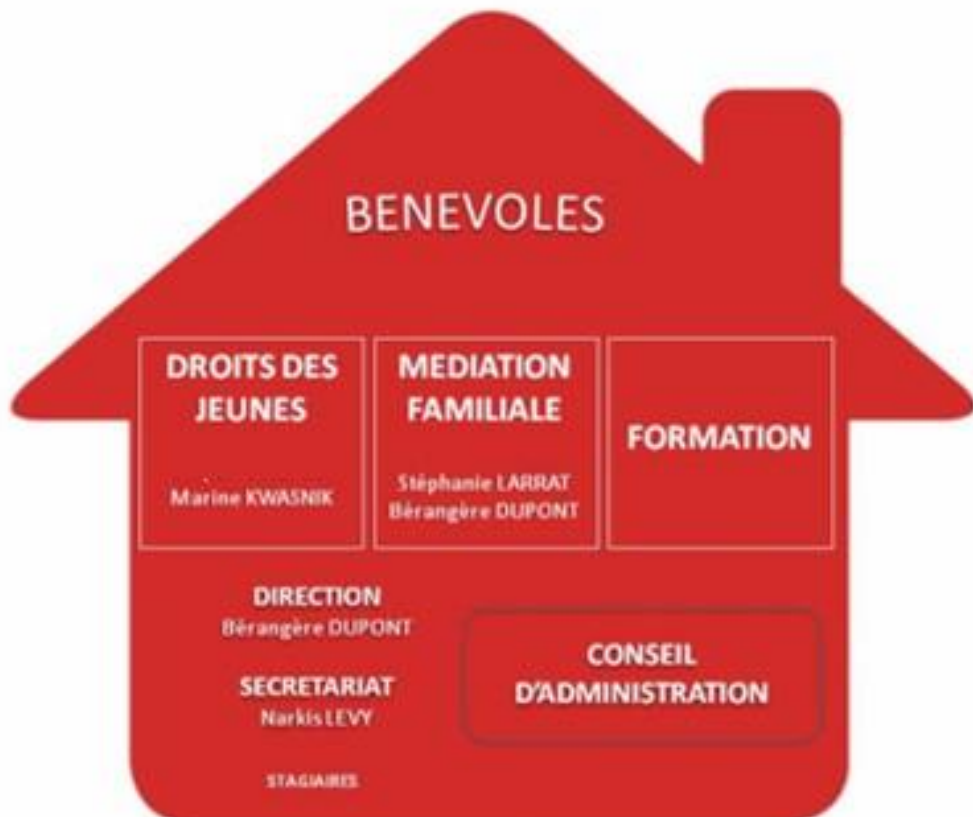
BENEVOLES

DROITS DES JEUNES

Marine KWASNIK

MEDIATION FAMILIALE

Stéphanie LARRAT
Bérangère DUPONT

FORMATION

DIRECTION
Bérangère DUPONT

SECRETARIAT
Narkis LEVY

STAGIAIRES

CONSEIL D'ADMINISTRATION